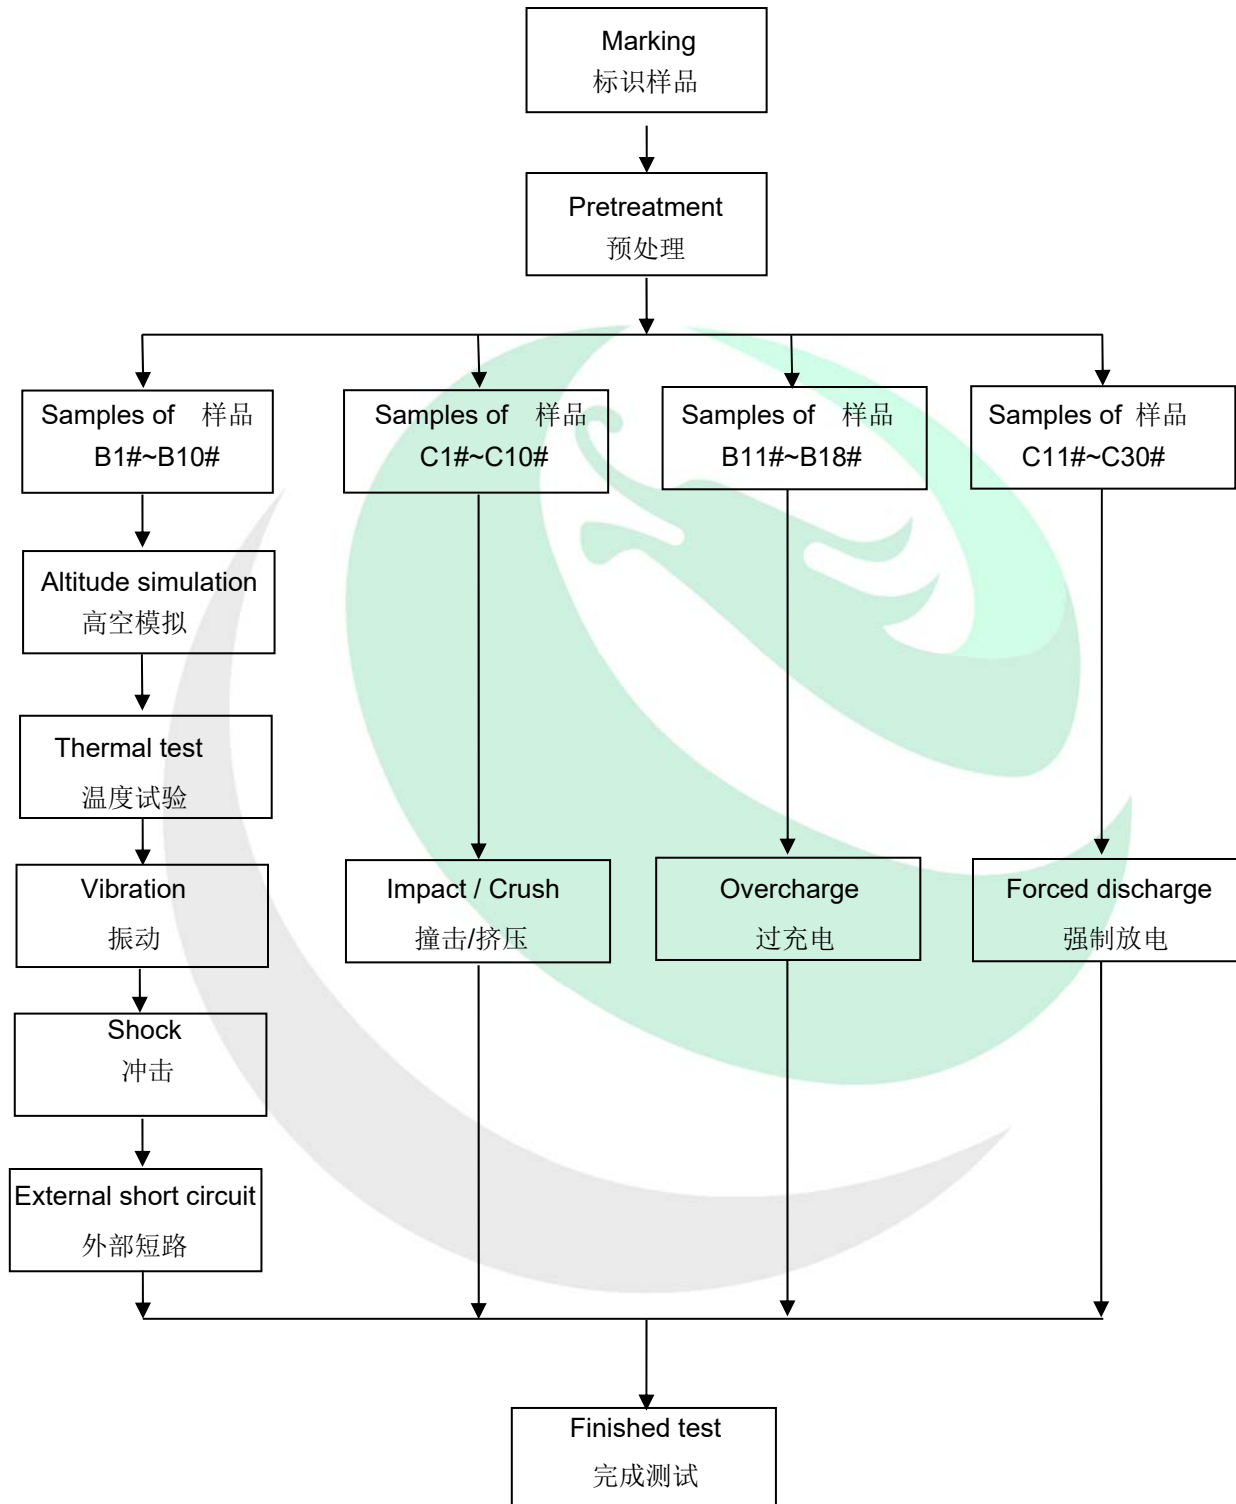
Marking
标识样品

Pretreatment
预处理

Samples of 样品
B1#~B10#

Samples of 样品
C1#~C10#

Samples of 样品
B11#~B18#

Samples of 样品
C11#~C30#

Altitude simulation
高空模拟

Thermal test
温度试验

Vibration
振动

Shock
冲击

External short circuit
外部短路

Impact / Crush
撞击/挤压

Overcharge
过充电

Forced discharge
强制放电

Finished test
完成测试